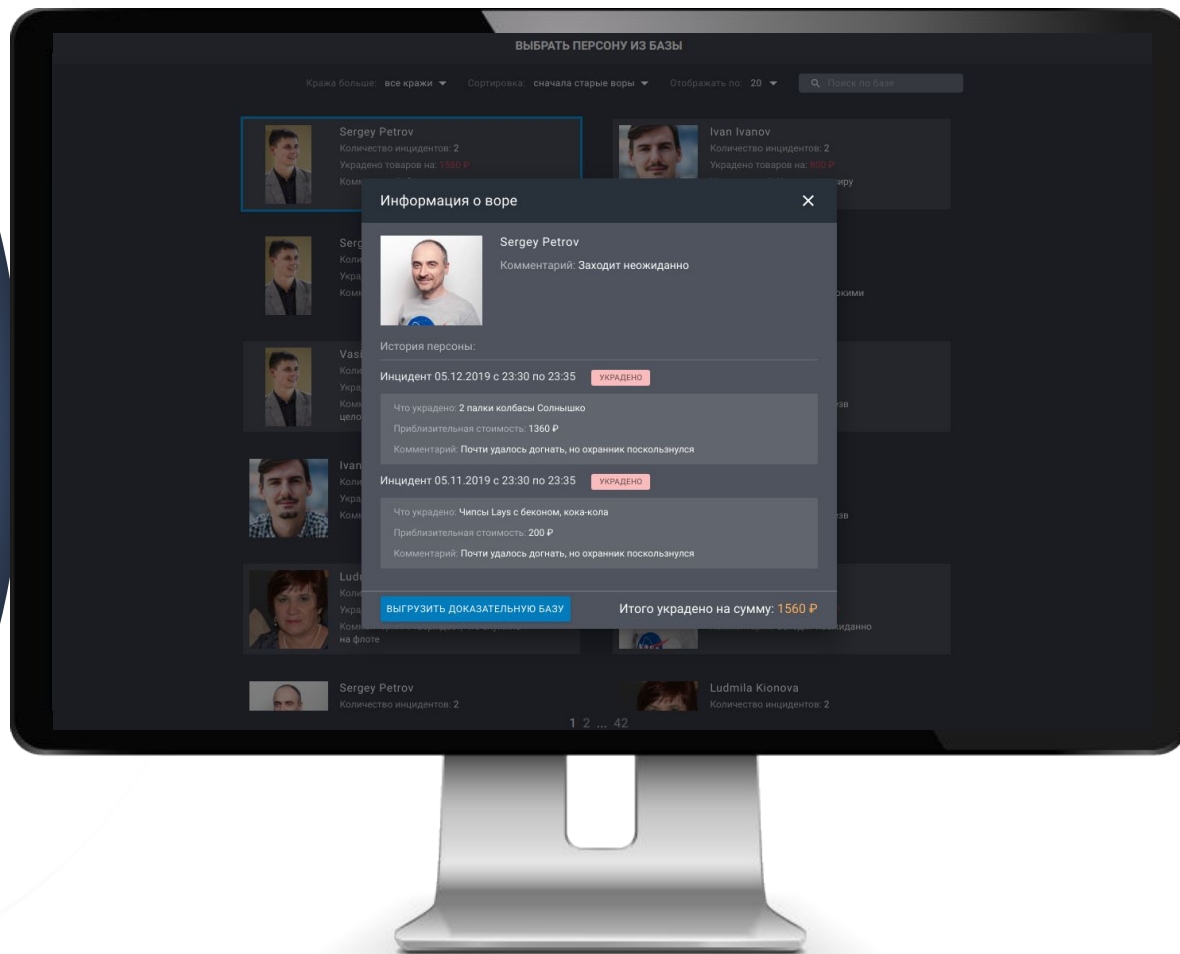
ВЫБРАТЬ ПЕРСОНУ ИЗ БАЗЫ

Кража больше: все кражи ▾ Сортировка: сначала старые воры ▾ Отображать по: 20 ▾ Поиск по базе

Sergey Petrov
Количество инцидентов: 2
Украдено товаров на: 1560 ₽
Комм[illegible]

Ivan Ivanov
Количество инцидентов: 2
Украдено товаров на: 300 ₽
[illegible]иру

Serg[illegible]
Коли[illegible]
Укра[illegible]
Комм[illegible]

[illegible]оками

Vasi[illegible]
Коли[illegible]
Укра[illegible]
Комм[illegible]
цело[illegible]

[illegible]зв

Ivan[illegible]
Коли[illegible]
Укра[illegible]
Комм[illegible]

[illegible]зв

Lud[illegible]
Коли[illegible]
Укра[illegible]
Комм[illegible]
на флоте

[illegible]иданно

Sergey Petrov
Количество инцидентов: 2

Ludmila Kionova
Количество инцидентов: 2

1 2 ... 42

Информация о воре ✕

Sergey Petrov
Комментарий: Заходит неожиданно

История персоны:

Инцидент 05.12.2019 с 23:30 по 23:35 УКРАДЕНО

Что украдено: 2 палки колбасы Солнышко
Приблизительная стоимость: 1360 ₽
Комментарий: Почти удалось догнать, но охранник поскользнулся

Инцидент 05.11.2019 с 23:30 по 23:35 УКРАДЕНО

Что украдено: Чипсы Lays с беконом, кока-кола
Приблизительная стоимость: 200 ₽
Комментарий: Почти удалось догнать, но охранник поскользнулся

ВЫГРУЗИТЬ ДОКАЗАТЕЛЬНУЮ БАЗУ

Итого украдено на сумму: 1560 ₽